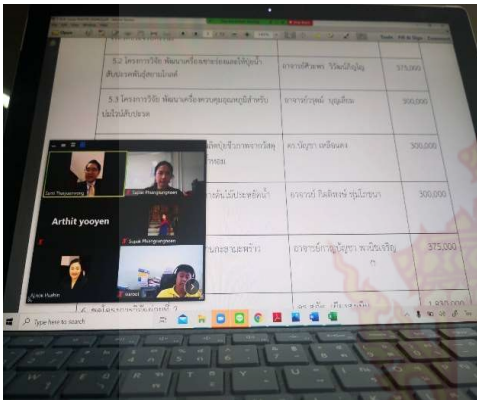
5.2 โครงการวิจัย พัฒนาเครื่องขยายก่อนเอไฟสูงนำสัญญาณจากเครื่องเซ็นเซอร์ | อาจารย์ศิวพร วิรัตน์ปัญโญ | 375,000

5.3 โครงการวิจัย พัฒนาเครื่องควบคุมอุณหภูมิสำหรับบ่มไข่เด็กปลอด | อาจารย์วุฒิ บุญเดิม | 300,000

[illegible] | ดร.บัญชา เพลินนคร | 300,000

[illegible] | อาจารย์ กิตติพงษ์ ทุมไปขนา | 300,000

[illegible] | อาจารย์กาญจน์ชุดา พงษ์ปริญ | 375,000

Sarin Thepsampong
Sujale Phungpangearn
Arthit yooyen
Supak Phungpangearn
Xuan Huahin
sarool

Type here to search